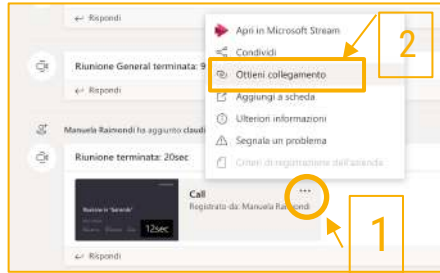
← Rispondi

Riunione General terminata: 9

← Rispondi

Manuela Raimondi ha aggiunto claudi

Riunione terminata: 20sec

Riunione in "Generale"

12sec

Call

Registrato da: Manuela Raimondi

...

← Rispondi

Apri in Microsoft Stream

Condividi

Ottieni collegamento

Aggiungi a scheda

Ulteriori informazioni

Segnala un problema

Criteri di registrazione dell'azienda

2

1